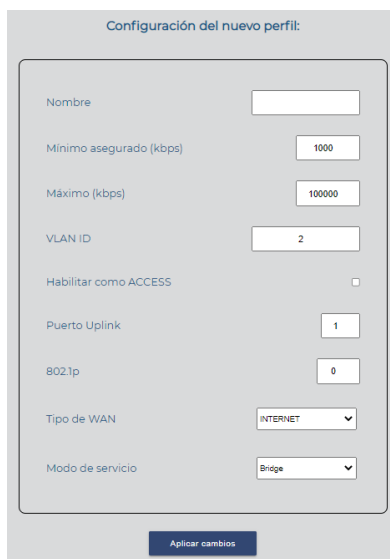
Configuración del nuevo perfil:

Nombre

Mínimo asegurado (kbps) 1000

Máximo (kbps) 100000

VLAN ID 2

Habilitar como ACCESS

Puerto Uplink 1

802.1p 0

Tipo de WAN INTERNET

Modo de servicio Bridge

Aplicar cambios